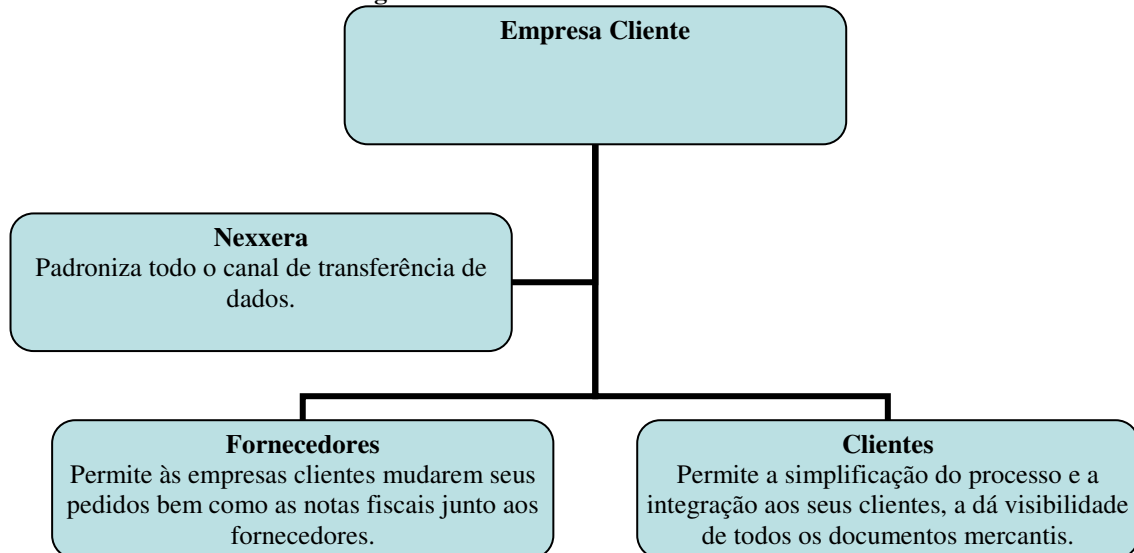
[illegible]

Empresa Cliente

Nexxera
Padroniza todo o canal de transferência de dados.

Fornecedores
Permite às empresas clientes mudarem seus pedidos bem como as notas fiscais junto aos fornecedores.

Clientes
Permite a simplificação do processo e a integração aos seus clientes, a dá visibilidade de todos os documentos mercantis.